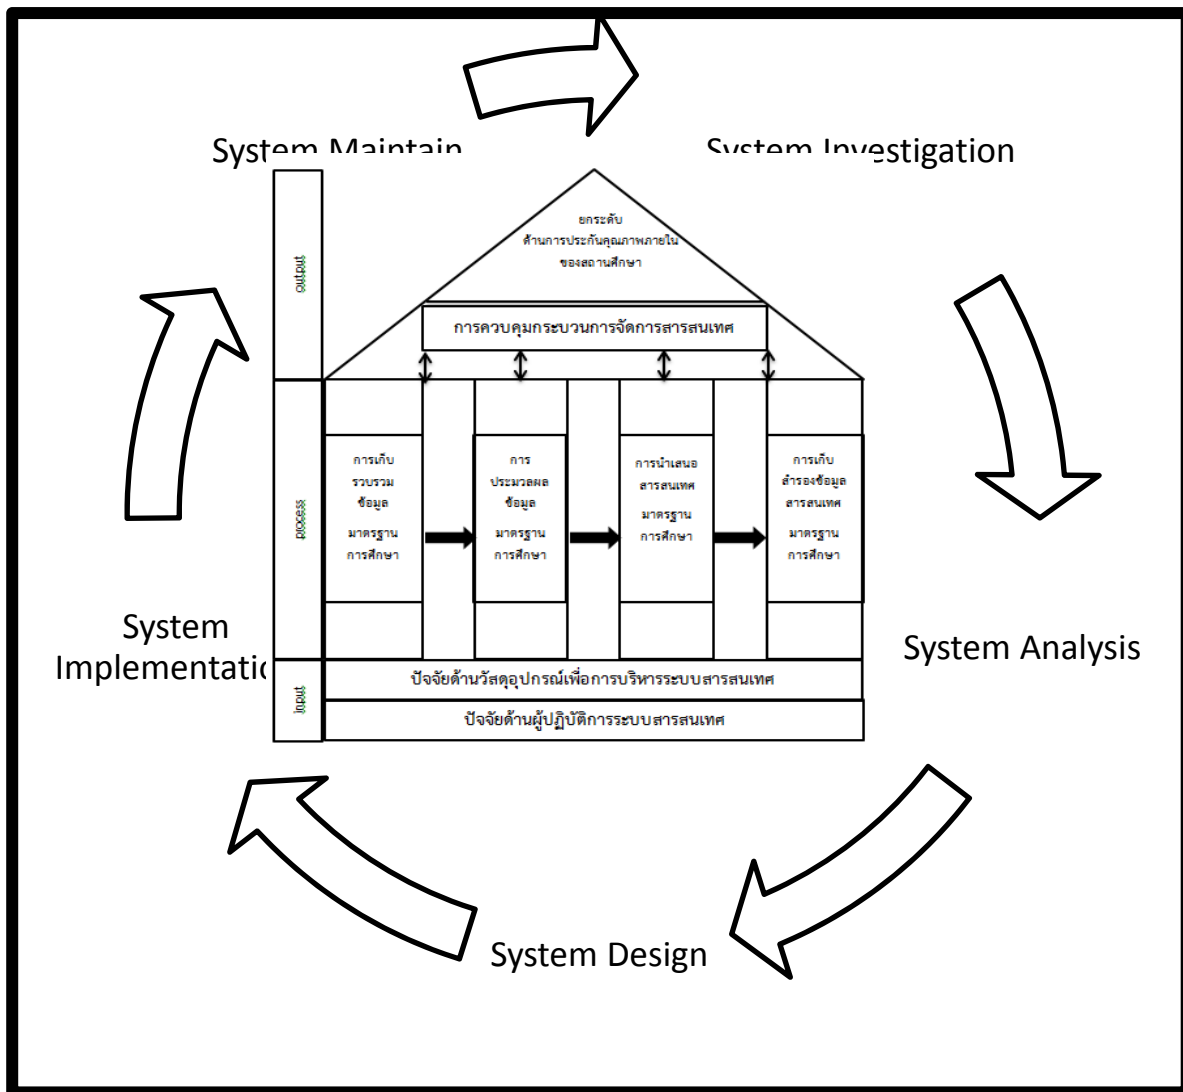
System Maintain

System Investigation

output

ยกระดับ
ด้านการประกันคุณภาพภายใน
ของสถานศึกษา

การควบคุมกระบวนการจัดการสารสนเทศ

process

การเก็บ
รวบรวม
ข้อมูล
มาตรฐาน
การศึกษา

การ
ประมวลผล
ข้อมูล
มาตรฐาน
การศึกษา

การนำเสนอ
สารสนเทศ
มาตรฐาน
การศึกษา

การเก็บ
สำรองข้อมูล
สารสนเทศ
มาตรฐาน
การศึกษา

System Implementatio

System Analysis

input

ปัจจัยด้านวัสดุอุปกรณ์เพื่อการบริหารระบบสารสนเทศ

ปัจจัยด้านผู้ปฏิบัติการระบบสารสนเทศ

System Design